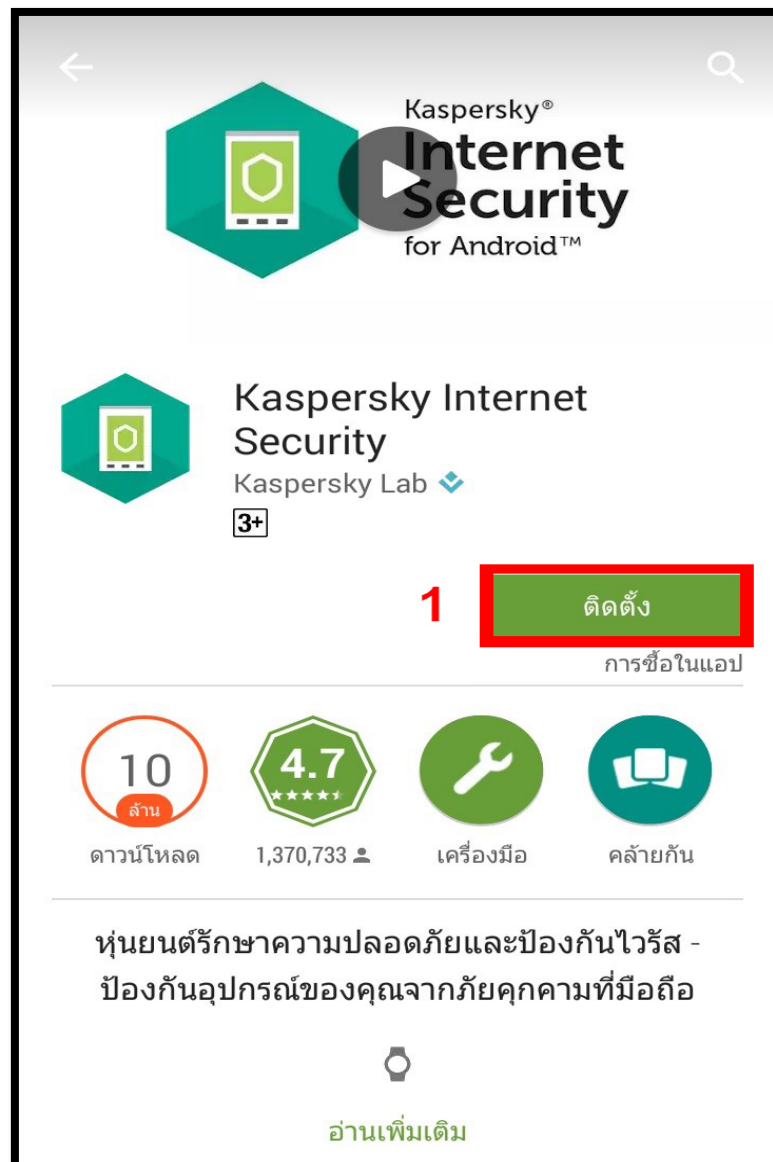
Kaspersky®
Internet
Security
for Android™

Kaspersky Internet Security
Kaspersky Lab
3+

1
ติดตั้ง
การซื้อในแอป

10
ล้าน
ดาวน์โหลด

4.7
1,370,733

เครื่องมือ

คล้ายกัน

หุ่นยนต์รักษาความปลอดภัยและป้องกันไวรัส - ป้องกันอุปกรณ์ของคุณจากภัยคุกคามที่มือถือ

อ่านเพิ่มเติม